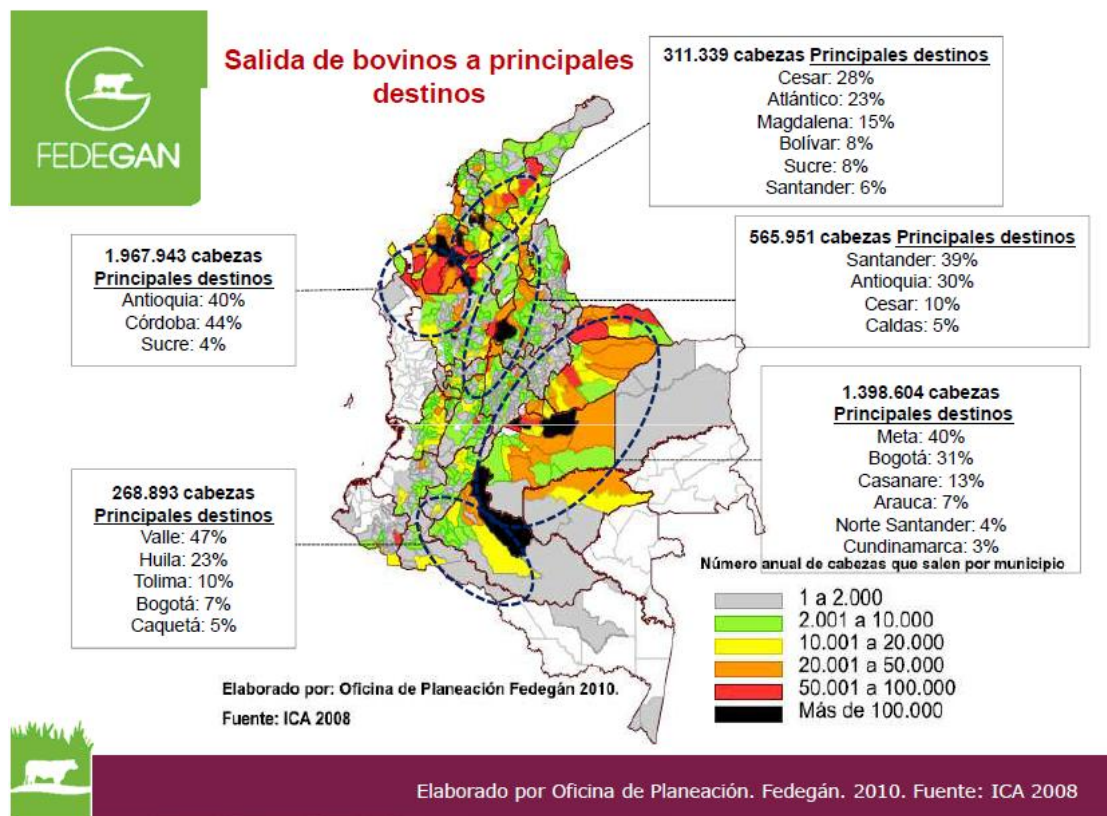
FEDEGAN

Salida de bovinos a principales destinos

311.339 cabezas Principales destinos
Cesar: 28%
Atlántico: 23%
Magdalena: 15%
Bolívar: 8%
Sucre: 8%
Santander: 6%

1.967.943 cabezas
Principales destinos
Antioquia: 40%
Córdoba: 44%
Sucre: 4%

565.951 cabezas Principales destinos
Santander: 39%
Antioquia: 30%
Cesar: 10%
Caldas: 5%

1.398.604 cabezas
Principales destinos
Meta: 40%
Bogotá: 31%
Casanare: 13%
Arauca: 7%
Norte Santander: 4%
Cundinamarca: 3%

268.893 cabezas
Principales destinos
Valle: 47%
Huila: 23%
Tolima: 10%
Bogotá: 7%
Caquetá: 5%

Número anual de cabezas que salen por municipio
1 a 2.000
2.001 a 10.000
10.001 a 20.000
20.001 a 50.000
50.001 a 100.000
Más de 100.000

Elaborado por: Oficina de Planeación Fedegán 2010.
Fuente: ICA 2008

Elaborado por Oficina de Planeación. Fedegán. 2010. Fuente: ICA 2008